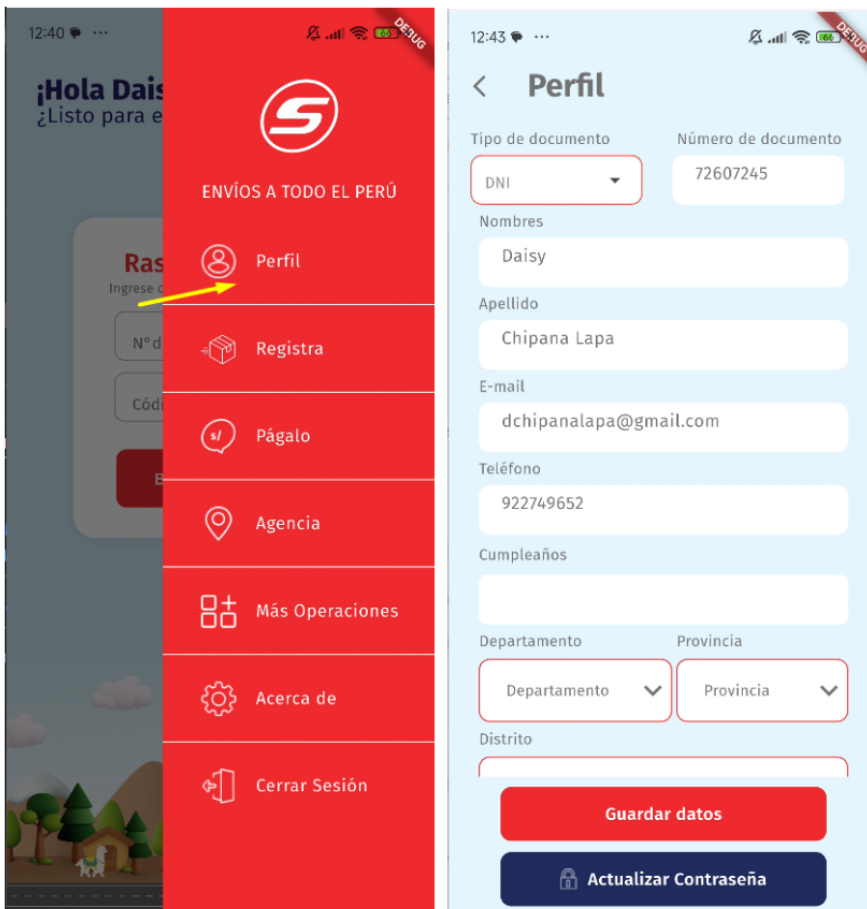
12:40 ···

DEBUG

¡Hola Dais
¿Listo para e

Ras
Ingrese c

Nº d

Códi

E

S

ENVÍOS A TODO EL PERÚ

Perfil

Registra

Págalo

Agencia

Más Operaciones

Acerca de

Cerrar Sesión

12:43 ···

DEBUG

Perfil

Tipo de documento
DNI

Número de documento
72607245

Nombres
Daisy

Apellido
Chipana Lapa

E-mail
dchipanalapa@gmail.com

Teléfono
922749652

Cumpleaños

Departamento
Departamento

Provincia
Provincia

Distrito

Guardar datos

Actualizar Contraseña